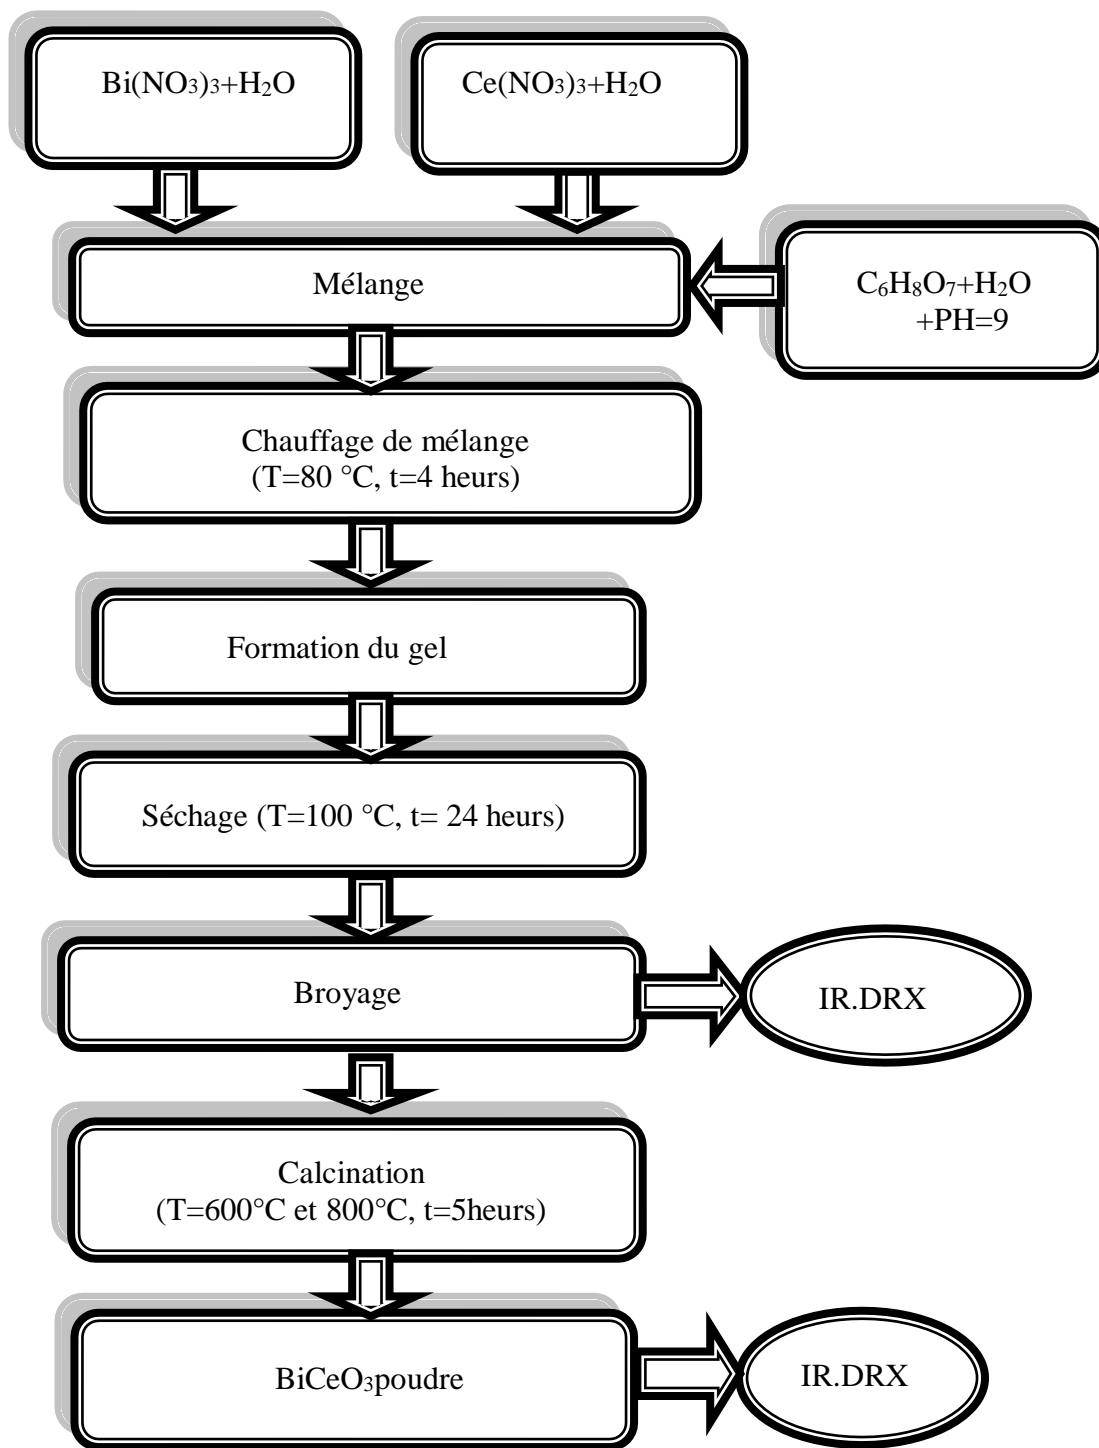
$Bi(NO_3)_3+H_2O$

$Ce(NO_3)_3+H_2O$

Mélange

$C_6H_8O_7+H_2O$ +PH=9

Chauffage de mélange (T=80 °C, t=4 heurs)

Formation du gel

Séchage (T=100 °C, t= 24 heurs)

Broyage

IR.DRX

Calcination (T=600°C et 800°C, t=5heurs)

$BiCeO_3$poudre

IR.DRX